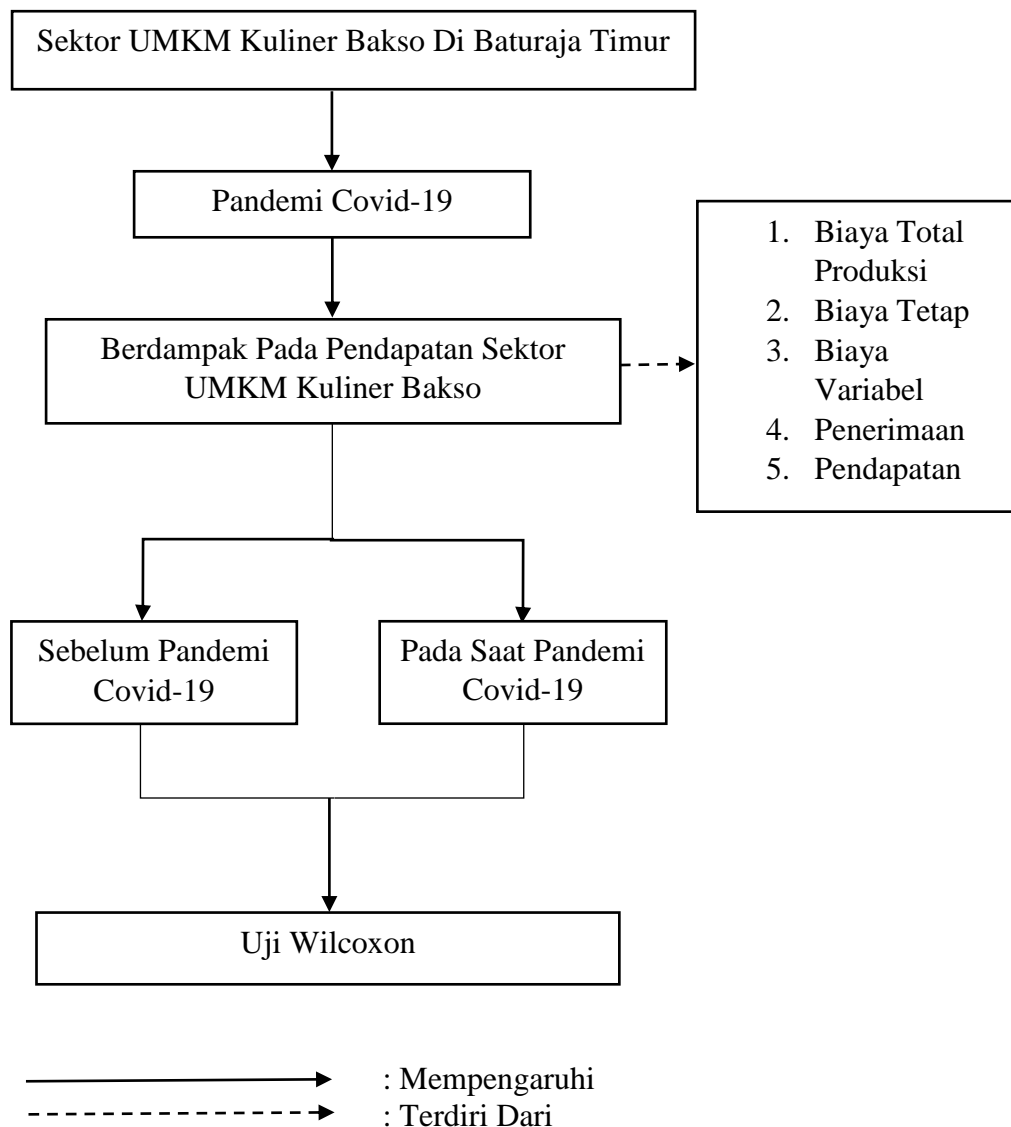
Sektor UMKM Kuliner Bakso Di Baturaja Timur

Pandemi Covid-19

Berdampak Pada Pendapatan Sektor UMKM Kuliner Bakso

1. Biaya Total Produksi
2. Biaya Tetap
3. Biaya Variabel
4. Penerimaan
5. Pendapatan

Sebelum Pandemi Covid-19

Pada Saat Pandemi Covid-19

Uji Wilcoxon

: Mempengaruhi
: Terdiri Dari